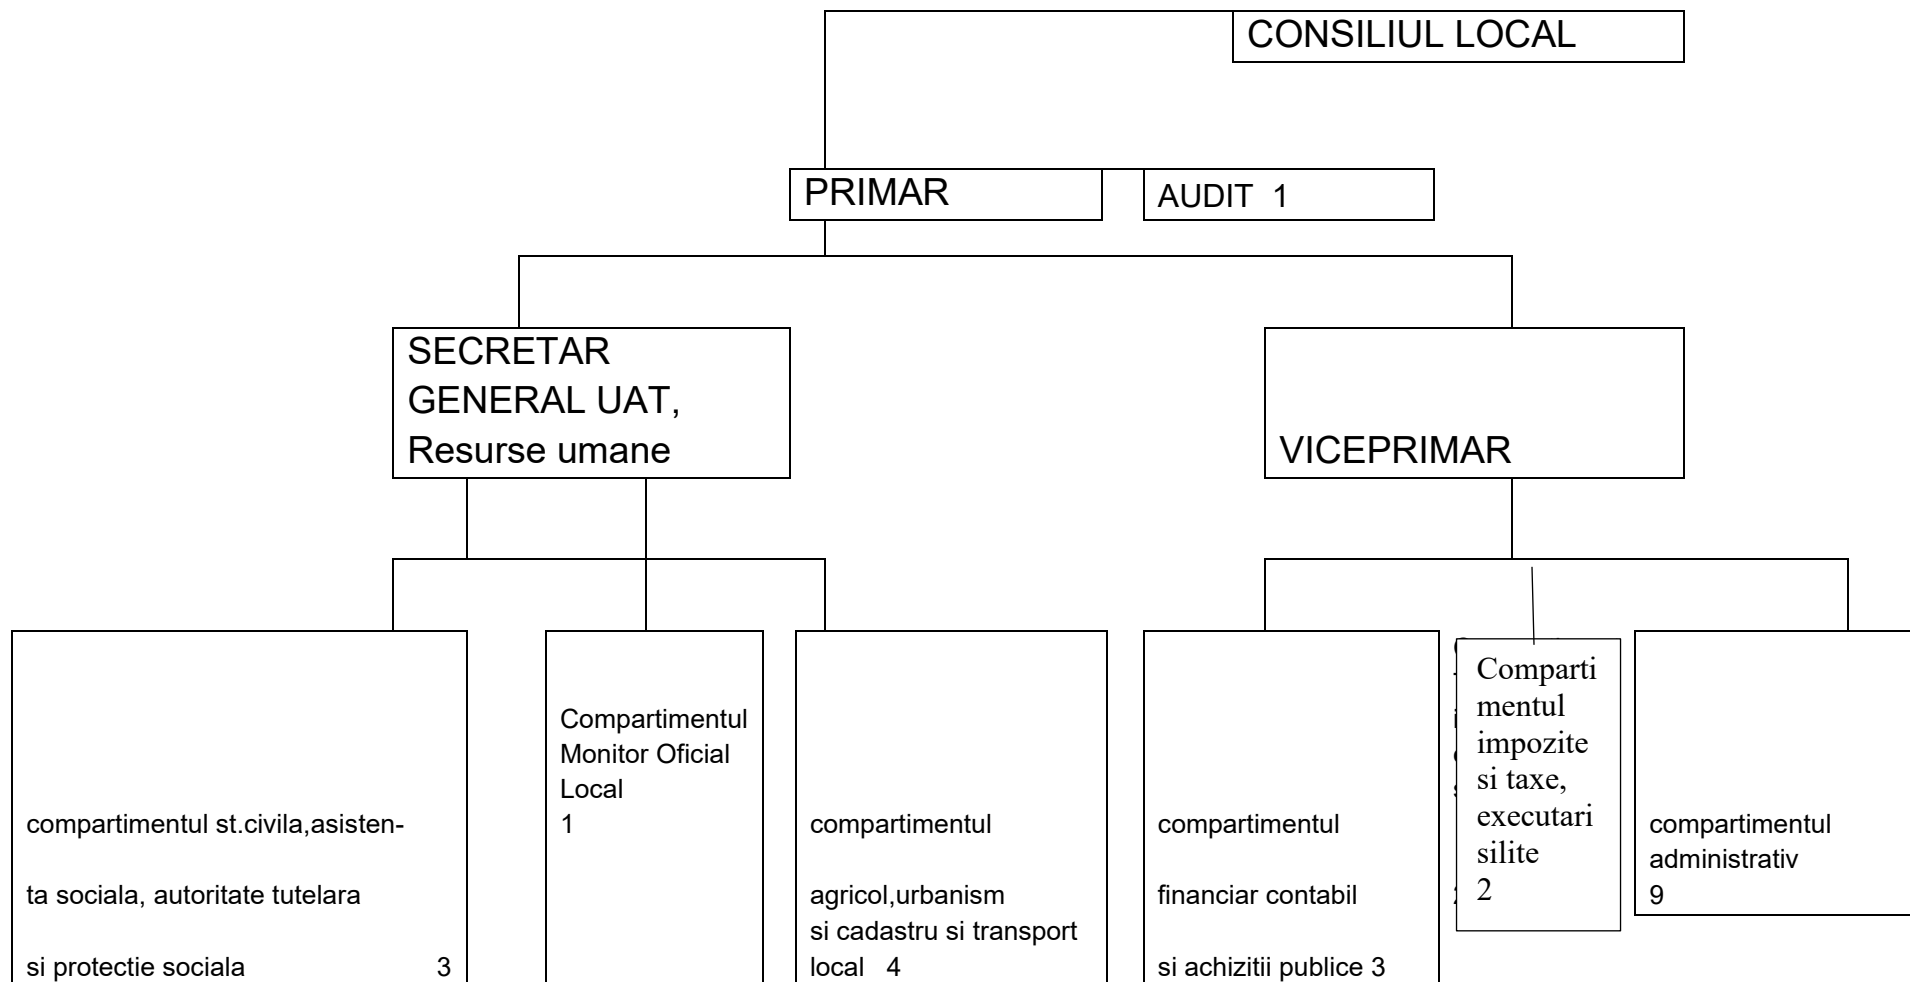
CONSILIUL LOCAL

PRIMAR

AUDIT 1

SECRETAR GENERAL UAT, Resurse umane

VICEPRIMAR

compartimentul st.civila,asistenta sociala, autoritate tutelara si protectie sociala 3

Compartimentul Monitor Oficial Local 1

compartimentul agricol,urbanism si cadastru si transport local 4

compartimentul financiar contabil si achizitii publice 3

Compartimentul impozite si taxe, executari silite 2

compartimentul administrativ 9